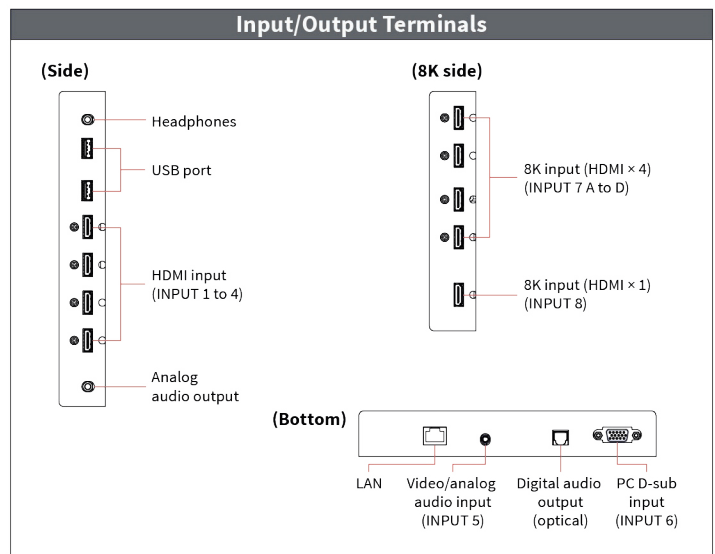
Input/Output Terminals

(Side)

Headphones

USB port

HDMI input
(INPUT 1 to 4)

Analog
audio output

(8K side)

8K input (HDMI × 4)
(INPUT 7 A to D)

8K input (HDMI × 1)
(INPUT 8)

(Bottom)

LAN

Video/analog
audio input
(INPUT 5)

Digital audio
output
(optical)

PC D-sub
input
(INPUT 6)